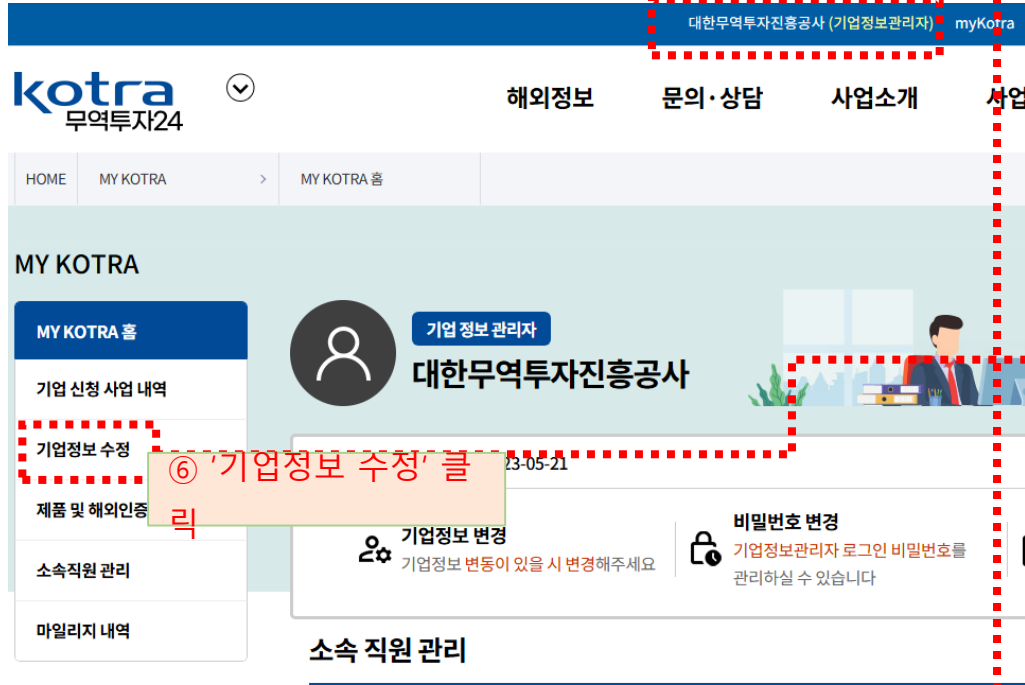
대한무역투자진흥공사 (기업정보관리자) myKotra

kotra 무역투자24

해외정보 문의·상담 사업소개 사업

HOME MY KOTRA > MY KOTRA 홈

MY KOTRA

MY KOTRA 홈

기업 신청 사업 내역

기업정보 수정

제품 및 해외인증

소속직원 관리

마일리지 내역

기업 정보 관리자

대한무역투자진흥공사

⑥ '기업정보 수정' 클릭

23-05-21

기업정보 변경
기업정보 변동이 있을 시 변경해주세요

비밀번호 변경
기업정보관리자 로그인 비밀번호를 관리하실 수 있습니다

소속 직원 관리